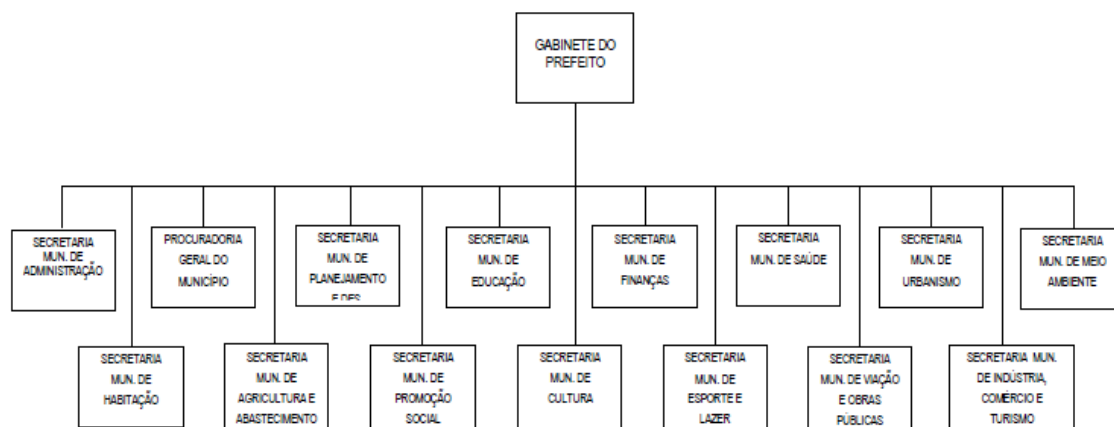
GABINETE DO PREFEITO

SECRETARIA MUN. DE ADMINISTRAÇÃO

SECRETARIA MUN. DE HABITAÇÃO

PROCURADORIA GERAL DO MUNICÍPIO

SECRETARIA MUN. DE AGRICULTURA E ABASTECIMENTO

SECRETARIA MUN. DE PLANEJAMENTO E DES.

SECRETARIA MUN. DE PROMOÇÃO SOCIAL

SECRETARIA MUN. DE EDUCAÇÃO

SECRETARIA MUN. DE CULTURA

SECRETARIA MUN. DE FINANÇAS

SECRETARIA MUN. DE ESPORTE E LAZER

SECRETARIA MUN. DE SAÚDE

SECRETARIA MUN. DE VIAÇÃO E OBRAS PÚBLICAS

SECRETARIA MUN. DE URBANISMO

SECRETARIA MUN. DE INDÚSTRIA, COMERCIO E TURISMO

SECRETARIA MUN. DE MEIO AMBIENTE